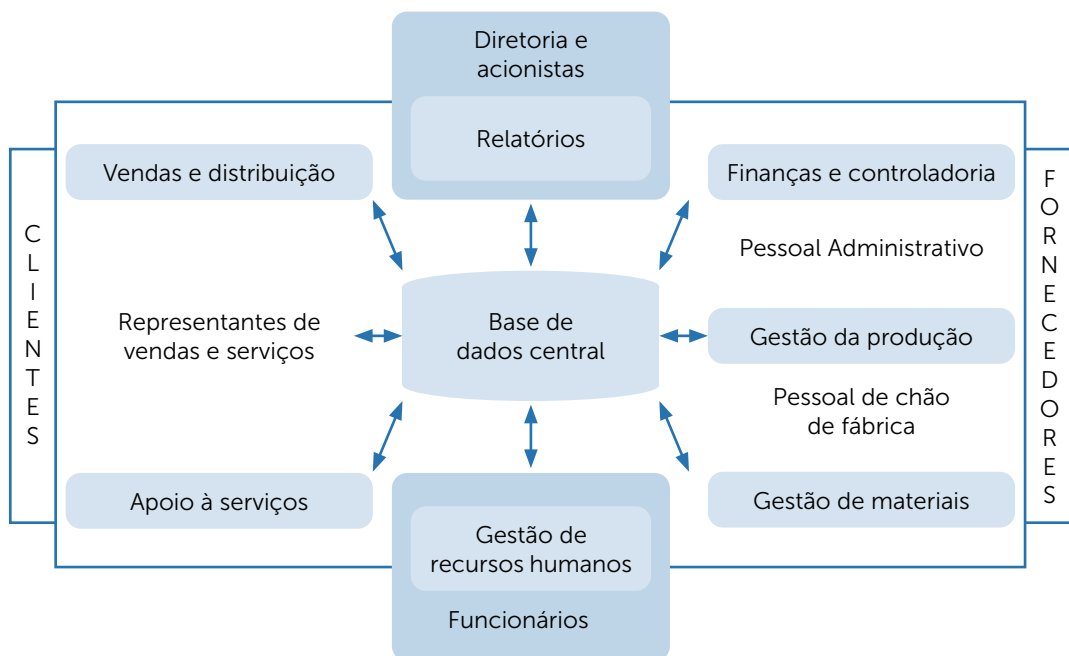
Diretoria e acionistas

Relatórios

Vendas e distribuição

Finanças e controladoria

CLIENTES

FORNECEDORES

Pessoal Administrativo

Representantes de vendas e serviços

Base de dados central

Gestão da produção

Pessoal de chão de fábrica

Apoio à serviços

Gestão de materiais

Gestão de recursos humanos

Funcionários